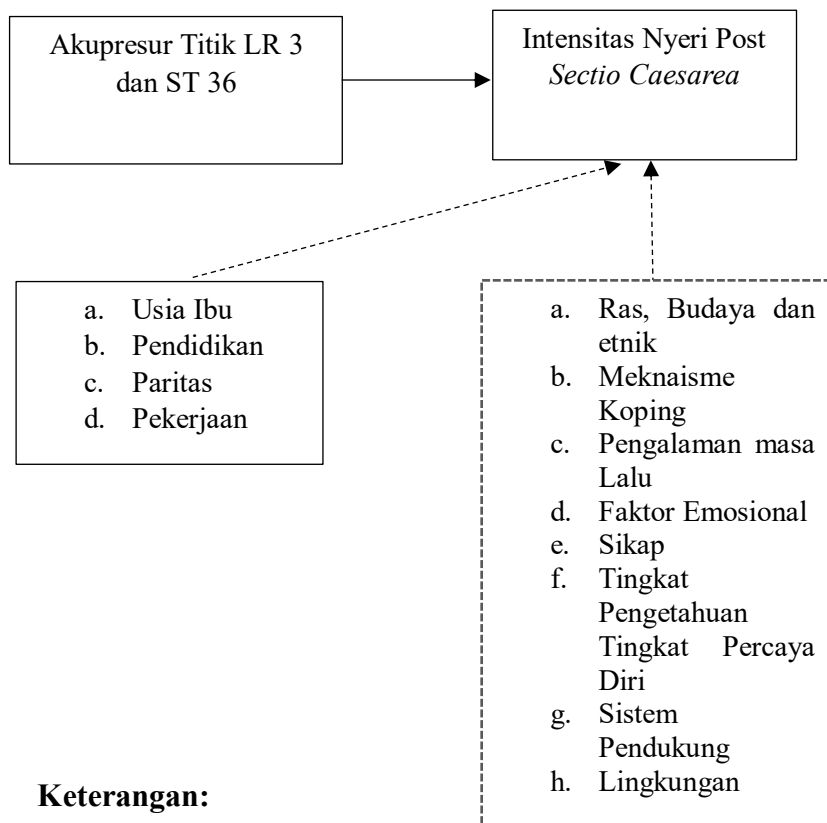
Akupresur Titik LR 3 dan ST 36

Intensitas Nyeri Post *Sectio Caesarea*

a. Usia Ibu
b. Pendidikan
c. Paritas
d. Pekerjaan

a. Ras, Budaya dan etnik
b. Meknaisme Koping
c. Pengalaman masa Lalu
d. Faktor Emosional
e. Sikap
f. Tingkat Pengetahuan Tingkat Percaya Diri
g. Sistem Pendukung
h. Lingkungan

**Keterangan:**